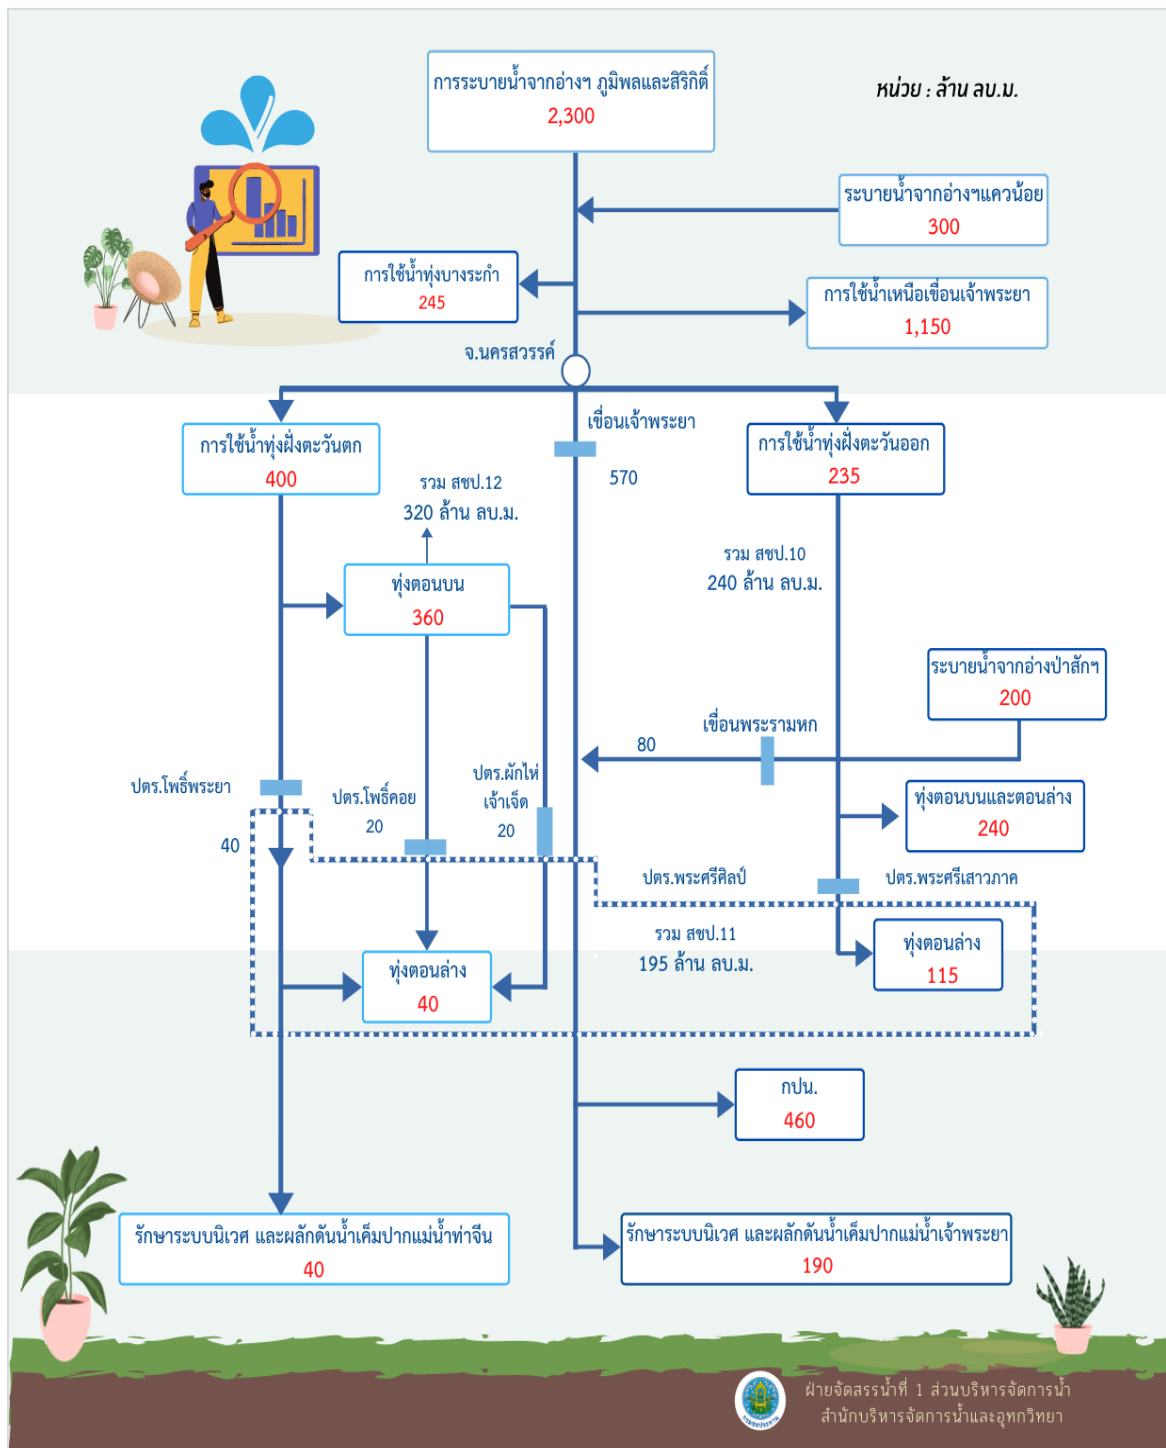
การระบายน้ำจากอ่างฯ ภูมิพลและสิริกิติ์
2,300

หน่วย : ล้าน ลบ.ม.

ระบายน้ำจากอ่างฯแควน้อย
300

การใช้น้ำทุ่งบางระกำ
245

การใช้น้ำเหนือเขื่อนเจ้าพระยา
1,150

จ.นครสวรรค์

เขื่อนเจ้าพระยา

การใช้น้ำทุ่งฝั่งตะวันตก
400

การใช้น้ำทุ่งฝั่งตะวันออก
235

รวม สชป.12
320 ล้าน ลบ.ม.

570

รวม สชป.10
240 ล้าน ลบ.ม.

ทุ่งตอนบน
360

ระบายน้ำจากอ่างป่าสักฯ
200

เขื่อนพระรามหก

80

ปตร.โพธิ์พระยา

ปตร.โพธิ์คอย
20

ปตร.ผักไห่
เจ้าเจ็ด
20

40

ทุ่งตอนบนและตอนล่าง
240

ปตร.พระศรีศิลป์

ปตร.พระศรีเสาวภาค

รวม สชป.11
195 ล้าน ลบ.ม.

ทุ่งตอนล่าง
40

ทุ่งตอนล่าง
115

กปน.
460

รักษาระบบนิเวศ และผลักดันน้ำเค็มปากแม่น้ำท่าจีน
40

รักษาระบบนิเวศ และผลักดันน้ำเค็มปากแม่น้ำเจ้าพระยา
190

ฝ่ายจัดสรรน้ำที่ 1 ส่วนบริหารจัดการน้ำ
สำนักบริหารจัดการน้ำและอุทกวิทยา